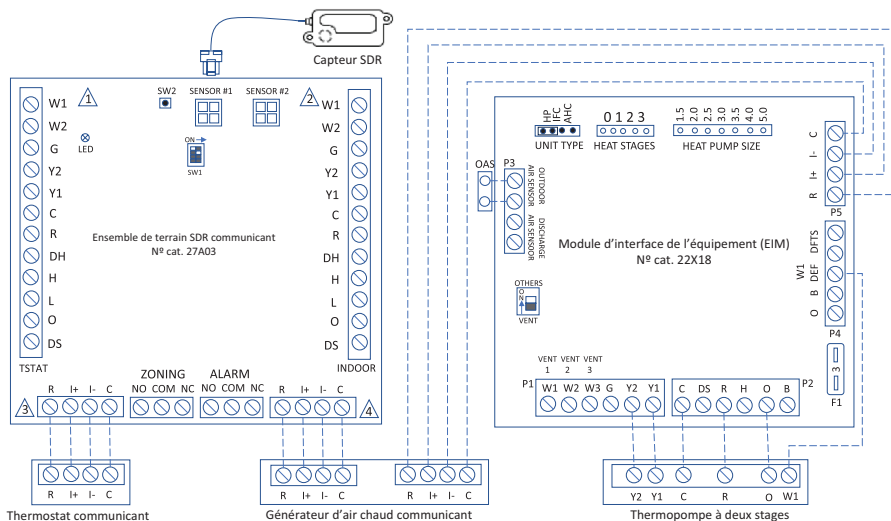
Capteur SDR

1
W1
W2
G
Y2
Y1
C
R
DH
H
L
O
DS
TSTAT

LED
SW2
SENSOR #1
SENSOR #2
ON
SW1

Ensemble de terrain SDR communicant
Nº cat. 27A03

2
W1
W2
G
Y2
Y1
C
R
DH
H
L
O
DS
INDOOR

3
R I+ I- C
ZONING
NO COM NC
ALARM
NO COM NC
R I+ I- C
4

HP IFC AHC
UNIT TYPE
0 1 2 3
HEAT STAGES
1.5 2.0 2.5 3.0 3.5 4.0 5.0
HEAT PUMP SIZE

C
I-
I+
R
P5

OAS
P3
OUTDOOR AIR SENSOR
DISCHARGE AIR SENSOR

Module d’interface de l’équipement (EIM)
Nº cat. 22X18

DFTS
W1 DEF
B
O
P4

OTHERS
ON
VENT

3
F1

VENT 1 VENT 2 VENT 3
P1
W1 W2 W3 G Y2 Y1
C DS R H O B
P2

R I+ I- C
Thermostat communicant

R I+ I- C
R I+ I- C
Générateur d’air chaud communicant

Y2 Y1 C R O W1
Thermopompe à deux stages